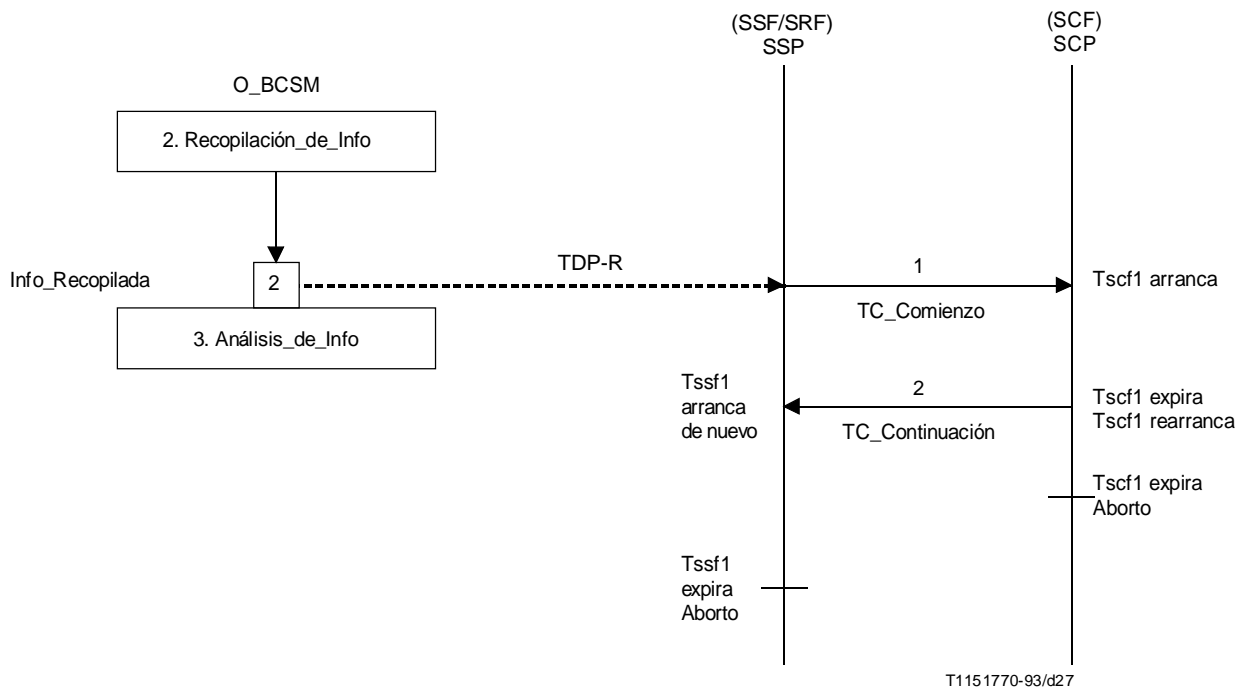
(SSF/SRF)
SSP

(SCF)
SCP

O_BCSM

2. Recopilación_de_Info

Info_Recopilada

2

TDP-R

1

Tscf1 arranca

TC_Comienzo

3. Análisis_de_Info

Tssf1
arranca
de nuevo

2

TC_Continuación

Tscf1 expira
Tscf1 rearranca

Tscf1 expira
Aborto

Tssf1
expira
Aborto

T1151770-93/d27